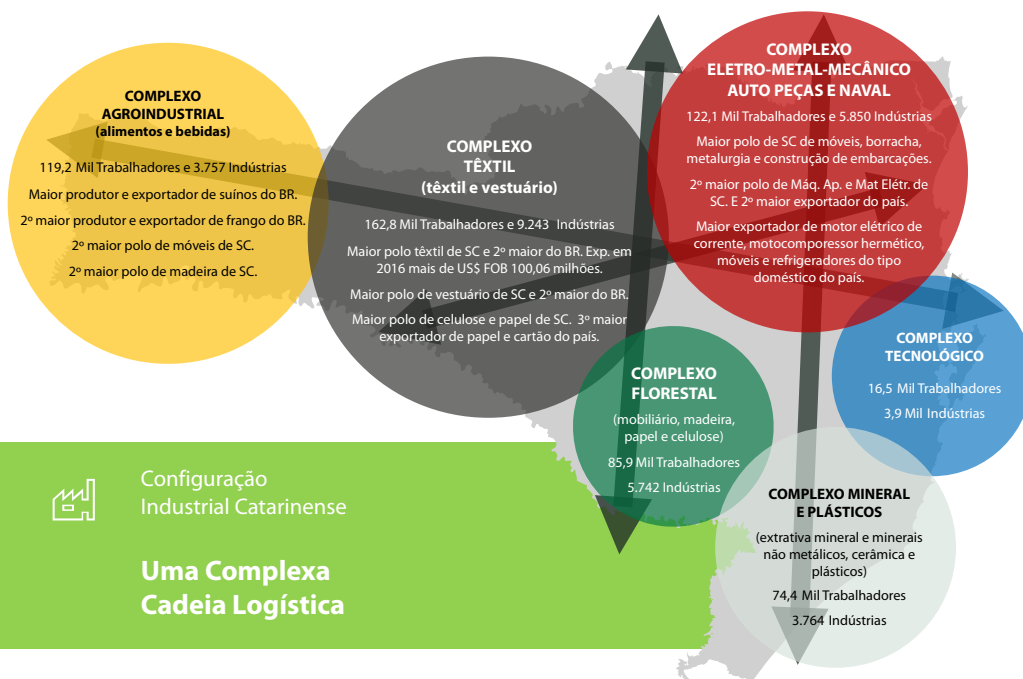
COMPLEXO AGROINDUSTRIAL
(alimentos e bebidas)

119,2 Mil Trabalhadores e 3.757 Indústrias

Maior produtor e exportador de suínos do BR.

2º maior produtor e exportador de frango do BR.

2º maior polo de móveis de SC.

2º maior polo de madeira de SC.

COMPLEXO TÊXTIL
(têxtil e vestuário)

162,8 Mil Trabalhadores e 9.243 Indústrias

Maior polo têxtil de SC e 2º maior do BR. Exp. em 2016 mais de US$ FOB 100,06 milhões.

Maior polo de vestuário de SC e 2º maior do BR.

Maior polo de celulose e papel de SC. 3º maior exportador de papel e cartão do país.

COMPLEXO ELETRO-METAL-MECÂNICO AUTO PEÇAS E NAVAL

122,1 Mil Trabalhadores e 5.850 Indústrias

Maior polo de SC de móveis, borracha, metalurgia e construção de embarcações.

2º maior polo de Máq. Ap. e Mat Elétr. de SC. E 2º maior exportador do país.

Maior exportador de motor elétrico de corrente, motocompornessor hermético, móveis e refrigeradores do tipo doméstico do país.

COMPLEXO TECNOLÓGICO

16,5 Mil Trabalhadores

3,9 Mil Indústrias

COMPLEXO FLORESTAL

(mobiliário, madeira, papel e celulose)

85,9 Mil Trabalhadores

5.742 Indústrias

COMPLEXO MINERAL E PLÁSTICOS

(extrativa mineral e minerais não metálicos, cerâmica e plásticos)

74,4 Mil Trabalhadores

3.764 Indústrias

Configuração Industrial Catarinense

Uma Complexa Cadeia Logística